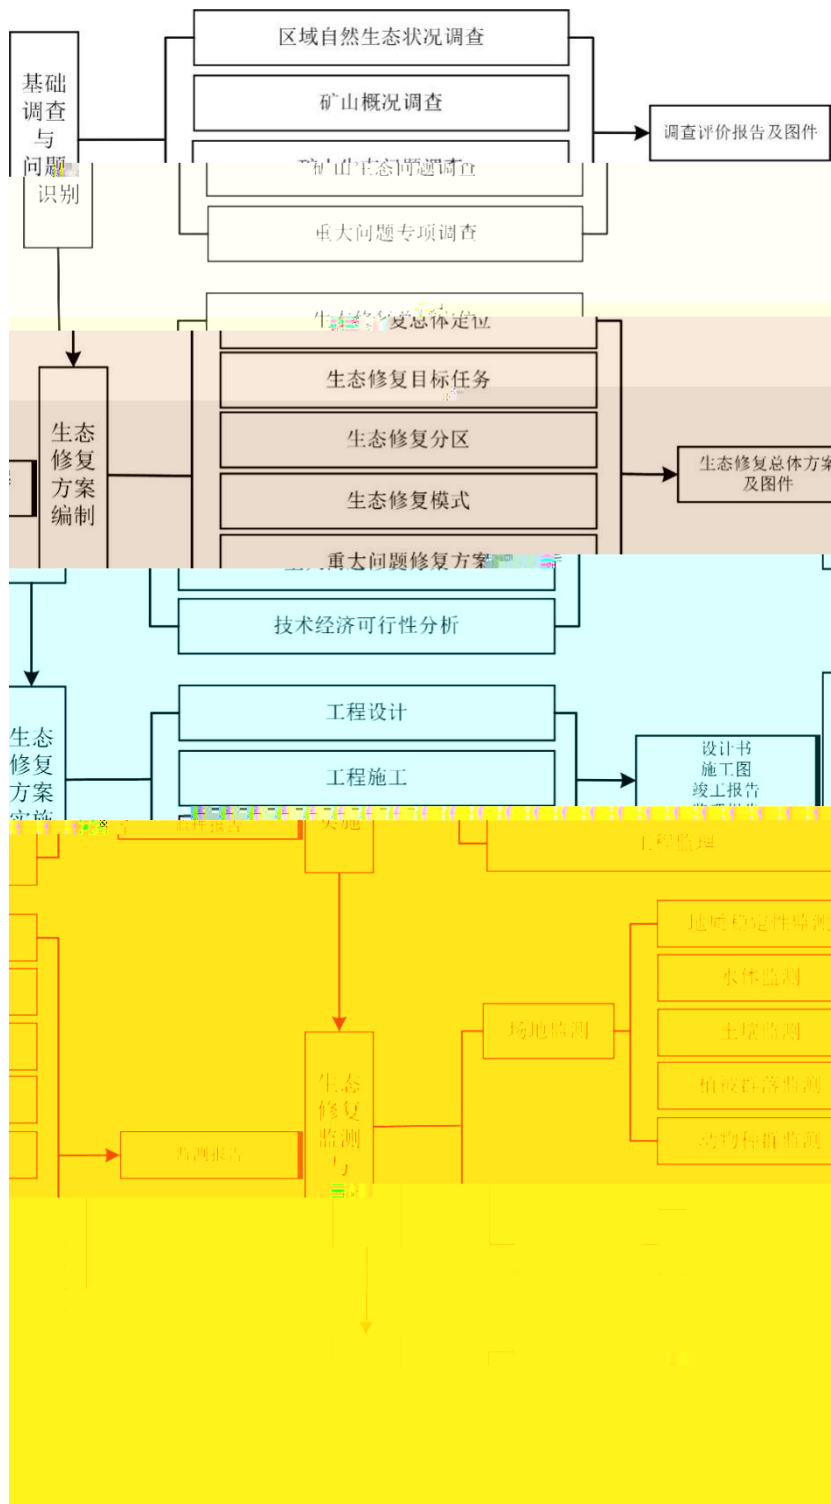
基础调查与问题识别

区域自然生态状况调查

矿山概况调查

矿山生态问题调查

重大问题专项调查

调查评价报告及图件

生态修复方案编制

生态修复总体定位

生态修复目标任务

生态修复分区

生态修复模式

重大问题修复方案

技术经济可行性分析

生态修复总体方案及图件

生态修复方案实施

工程设计

工程施工

工程监理

设计书
施工图
竣工报告
监理报告

实施

生态修复监测与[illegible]

场地监测

地质稳定性监测

水体监测

土壤监测

植被群落监测

动物栖息监测

监测报告